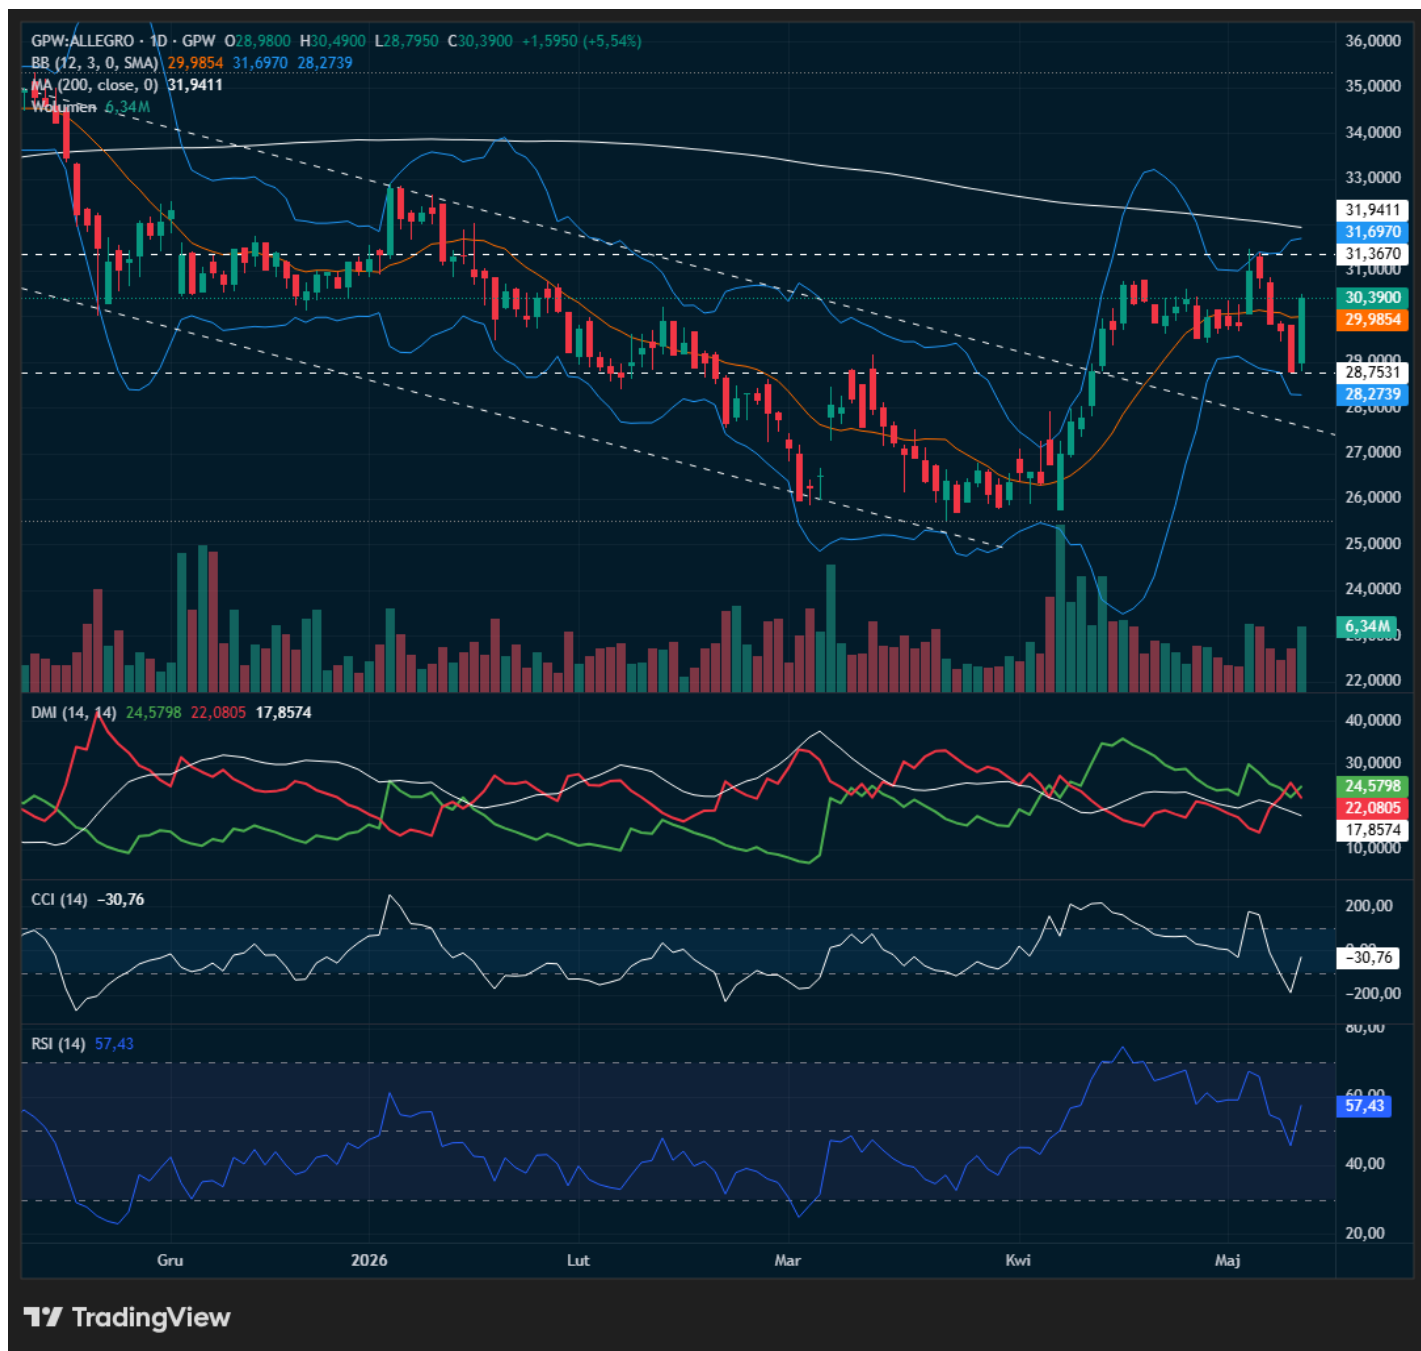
GPW:ALLEGRO · 1D · GPW O28,9800 H30,4900 L28,7950 C30,3900 +1,5950 (+5,54%)
BB (12, 3, 0, SMA) 29,9854 31,6970 28,2739
MA (200, close, 0) 31,9411
Wolumen 6,34M

36,0000
35,0000
34,0000
33,0000
31,9411
31,6970
31,3670
31,0000
30,3900
29,9854
29,0000
28,7531
28,2739
28,0000
27,0000
26,0000
25,0000
24,0000
6,34M
22,0000

DMI (14, 14) 24,5798 22,0805 17,8574
40,0000
30,0000
24,5798
22,0805
17,8574
10,0000

CCI (14) −30,76
200,00
−30,76
−200,00

RSI (14) 57,43
80,00
60,00
57,43
40,00
20,00

Gru
2026
Lut
Mar
Kwi
Maj

TradingView